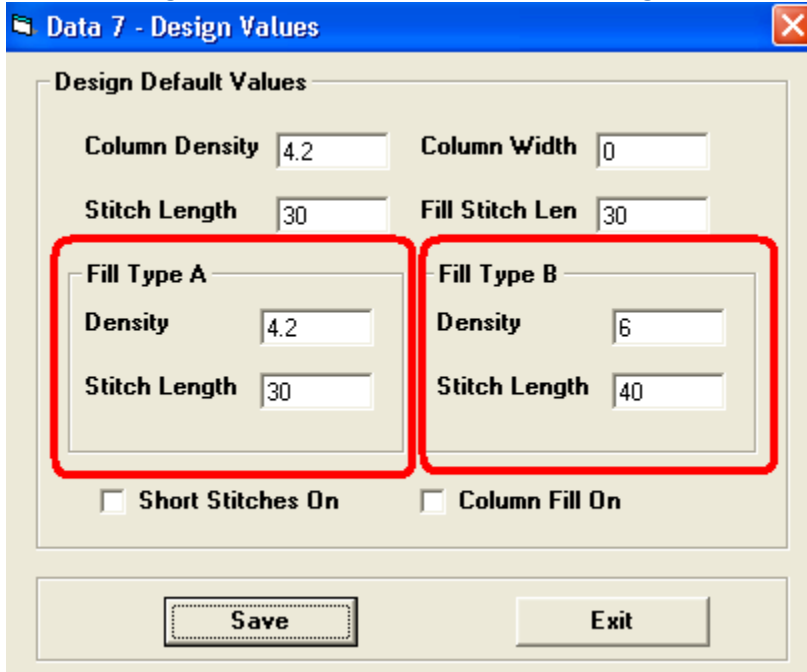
Data 7 - Design Values

Design Default Values

Column Density 4.2
Column Width 0

Stitch Length 30
Fill Stitch Len 30

Fill Type A
Density 4.2
Stitch Length 30

Fill Type B
Density 6
Stitch Length 40

Short Stitches On
Column Fill On

Save
Exit